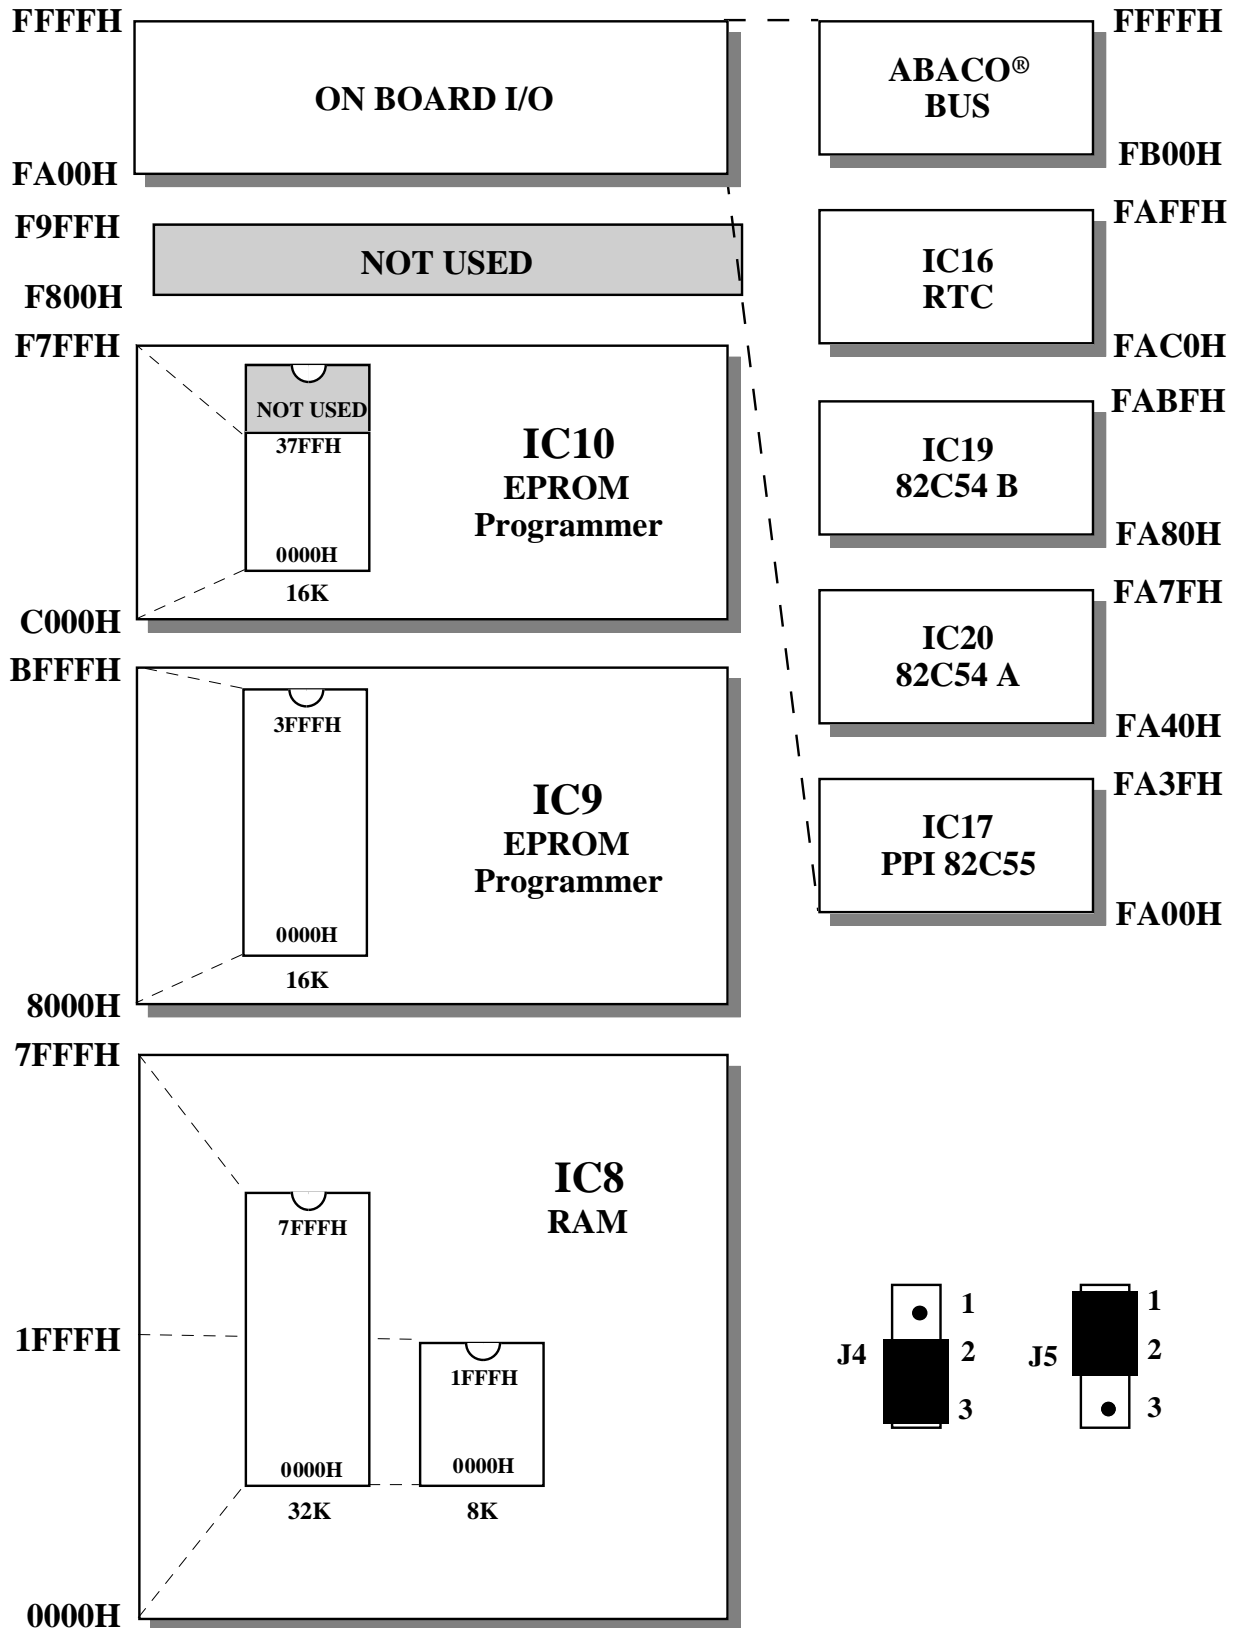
FFFFH

ON BOARD I/O

FA00H

F9FFH

NOT USED

F800H

F7FFH

NOT USED

37FFH

0000H

16K

IC10
EPROM
Programmer

C000H

BFFFH

3FFFH

0000H

16K

IC9
EPROM
Programmer

8000H

7FFFH

IC8
RAM

7FFFH

1FFFH

1FFFH

0000H

0000H

32K

8K

0000H

FFFFH

ABACO®
BUS

FB00H

FAFFH

IC16
RTC

FAC0H

FABFH

IC19
82C54 B

FA80H

FA7FH

IC20
82C54 A

FA40H

FA3FH

IC17
PPI 82C55

FA00H

J4 1 2 3

J5 1 2 3